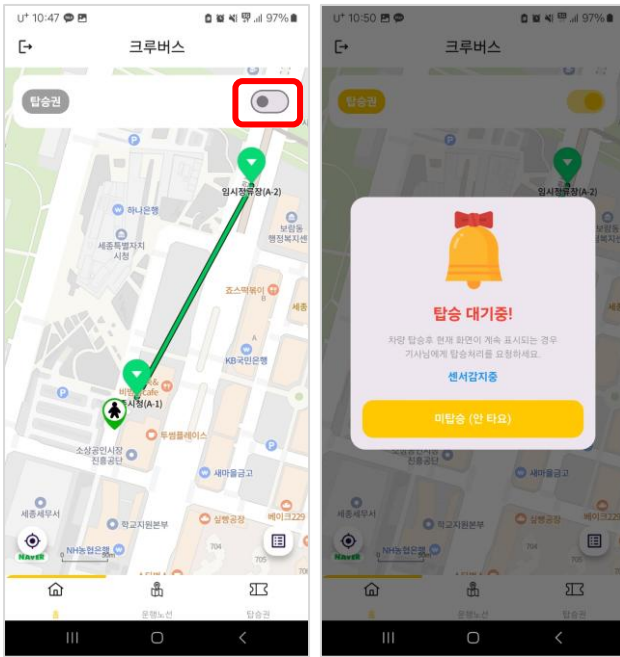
U+ 10:47 97%
크루버스
탑승권
임시정류장(A-2)
하나은행
세종특별자치시청
보람동 행정복지센
죠스떡볶이
세종
KB국민은행
바나프레소 Cafe
시청(A-1)
투썸플레이스
소상공인시장진흥공단
새마을금고
세종세무서
학교지원본부
살뜰공장
베이크229
NH농협은행
704
NAVER
운행노선
탑승권

U+ 10:50 97%
크루버스
탑승권
임시정류장(A-2)
보람동 행정복지센
탑승 대기중!
차량 탑승후 현재 화면이 계속 표시되는 경우 기사님에게 탑승처리를 요청하세요.
센서감지중
미탑승 (안 타요)
진흥공단
새마을금고
학교지원본부
살뜰공장
베이크229
NH농협은행
NAVER
운행노선
탑승권